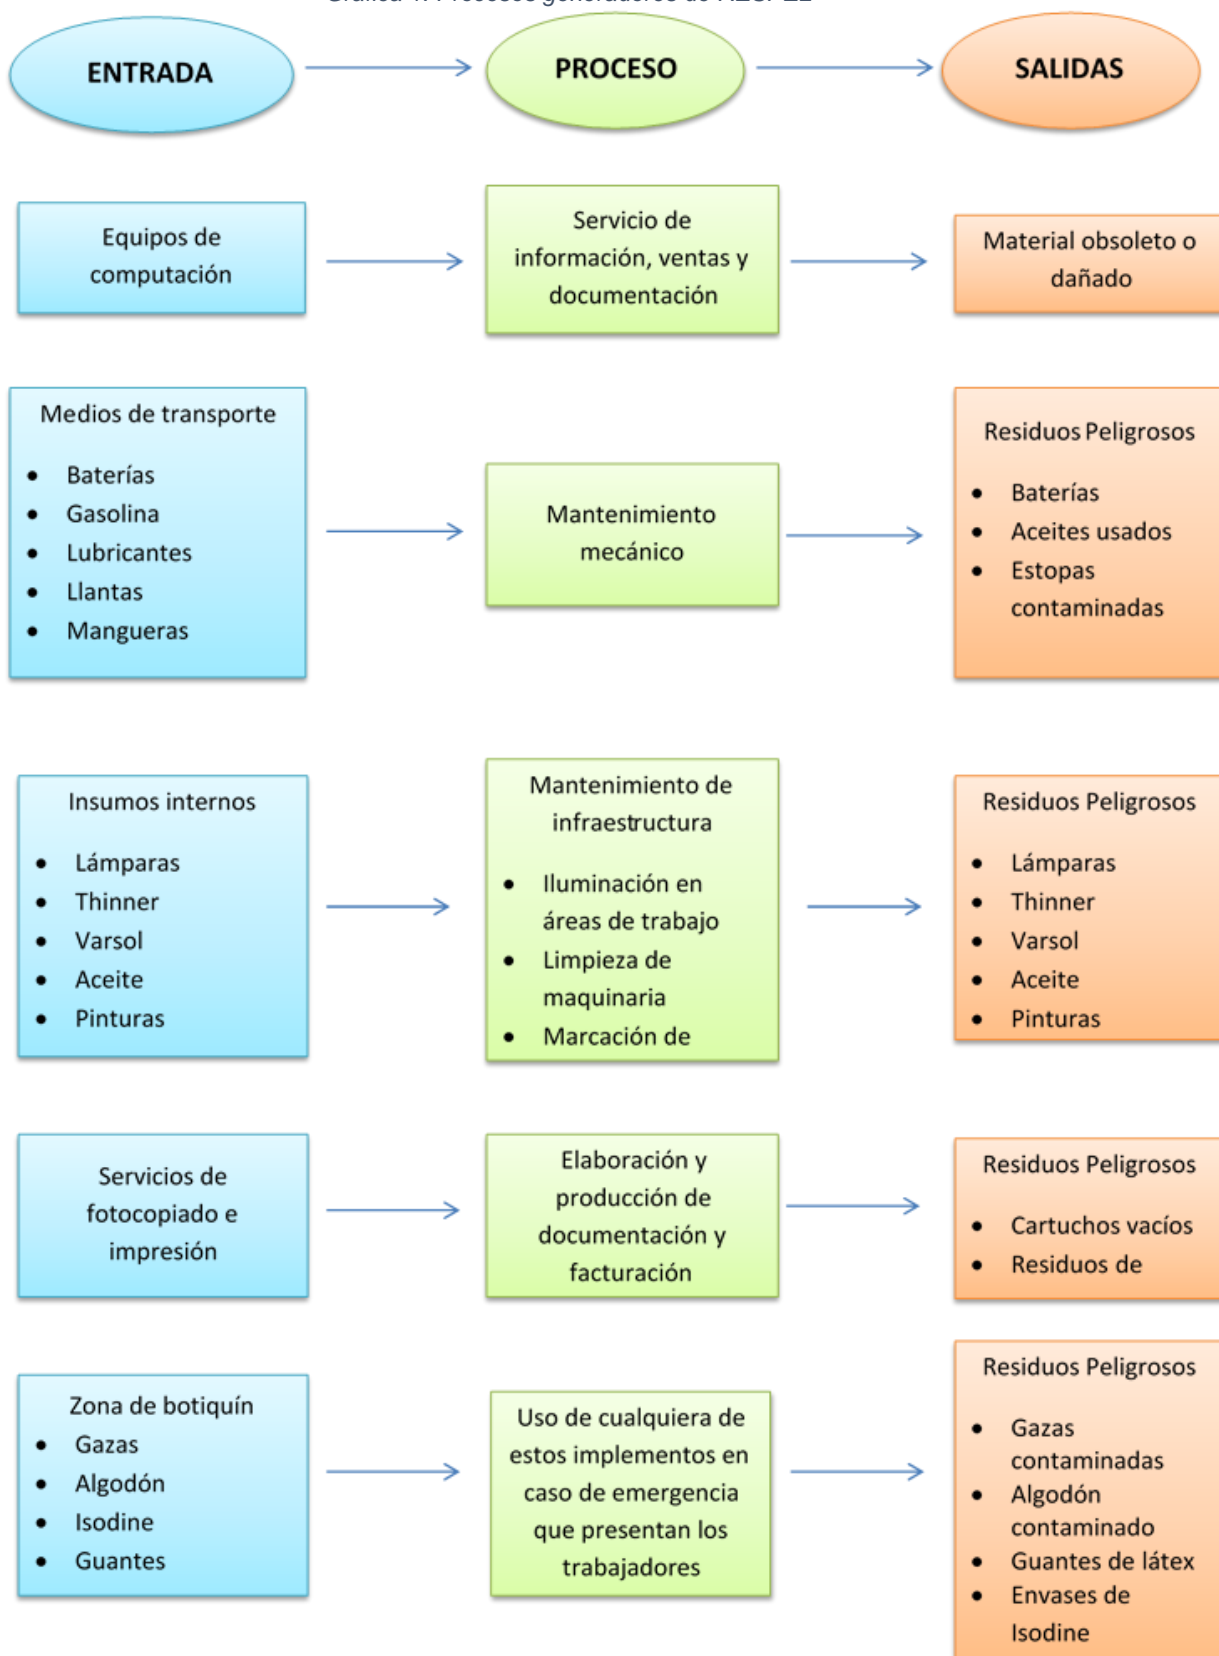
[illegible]

ENTRADA

PROCESO

SALIDAS

Equipos de computación

Servicio de información, ventas y documentación

Material obsoleto o dañado

Medios de transporte

- Baterías
- Gasolina
- Lubricantes
- Llantas
- Mangueras

Mantenimiento mecánico

Residuos Peligrosos

- Baterías
- Aceites usados
- Estopas contaminadas

Insumos internos

- Lámparas
- Thinner
- Varsol
- Aceite
- Pinturas

Mantenimiento de infraestructura

- Iluminación en áreas de trabajo
- Limpieza de maquinaria
- Marcación de

Residuos Peligrosos

- Lámparas
- Thinner
- Varsol
- Aceite
- Pinturas

Servicios de fotocopiado e impresión

Elaboración y producción de documentación y facturación

Residuos Peligrosos

- Cartuchos vacíos
- Residuos de

Zona de botiquín

- Gazas
- Algodón
- Isodine
- Guantes

Uso de cualquiera de estos implementos en caso de emergencia que presentan los trabajadores

Residuos Peligrosos

- Gazas contaminadas
- Algodón contaminado
- Guantes de látex
- Envases de Isodine